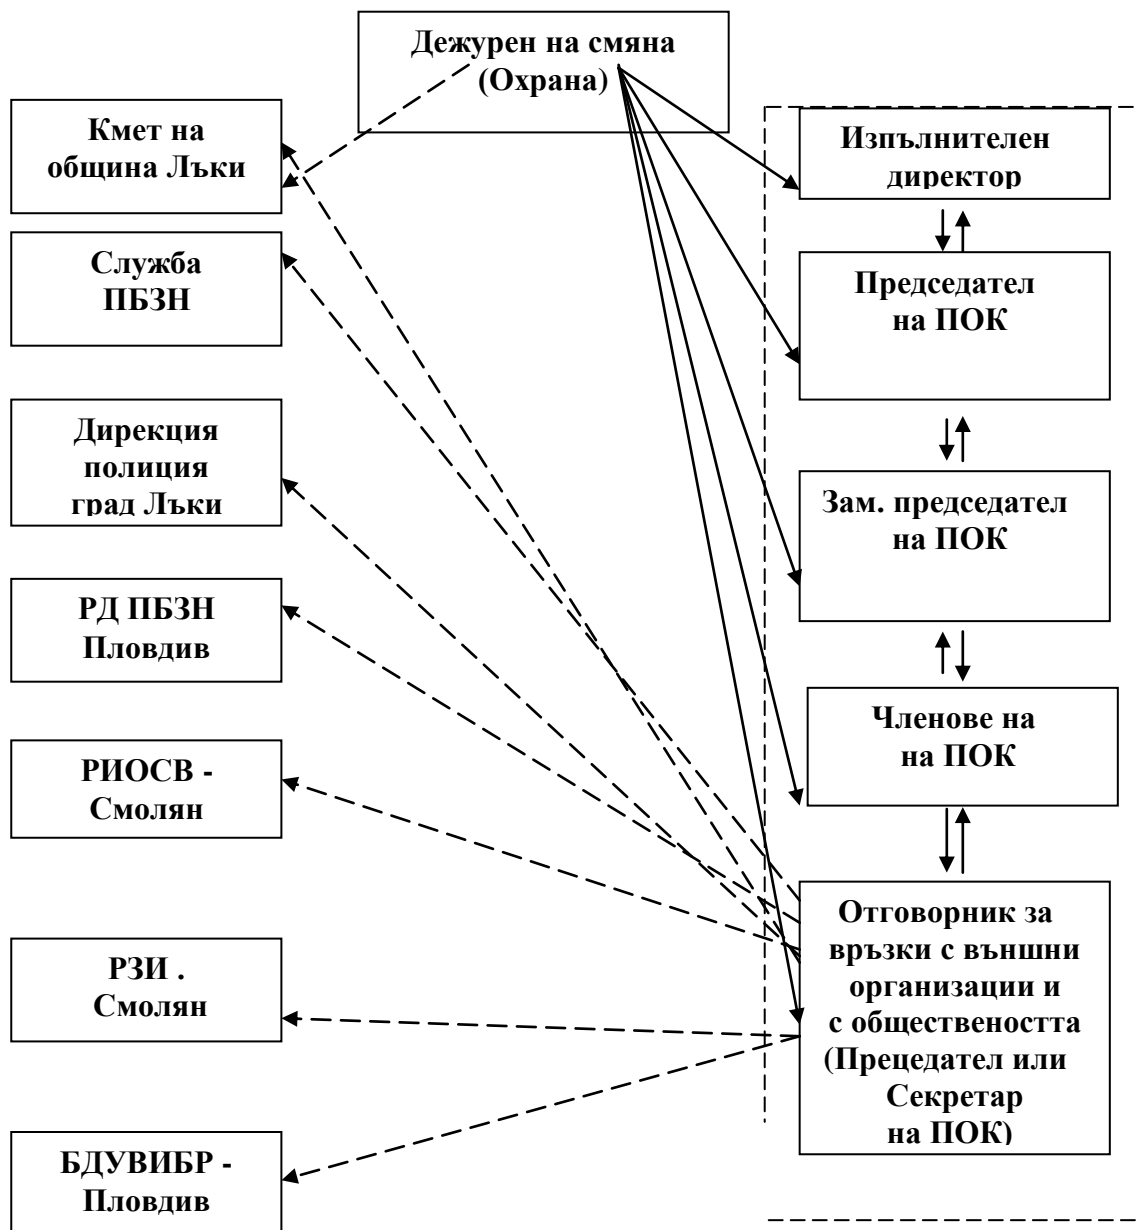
Дежурен на смяна (Охрана)

Кмет на община Лъки

Служба ПБЗН

Дирекция полиция град Лъки

РД ПБЗН Пловдив

РИОСВ - Смолян

РЗИ . Смолян

БДУВИБР - Пловдив

Изпълнителен директор

Председател на ПОК

Зам. председател на ПОК

Членове на на ПОК

Отговорник за връзки с външни организации и с обществеността (Прецедател или Секретар на ПОК)